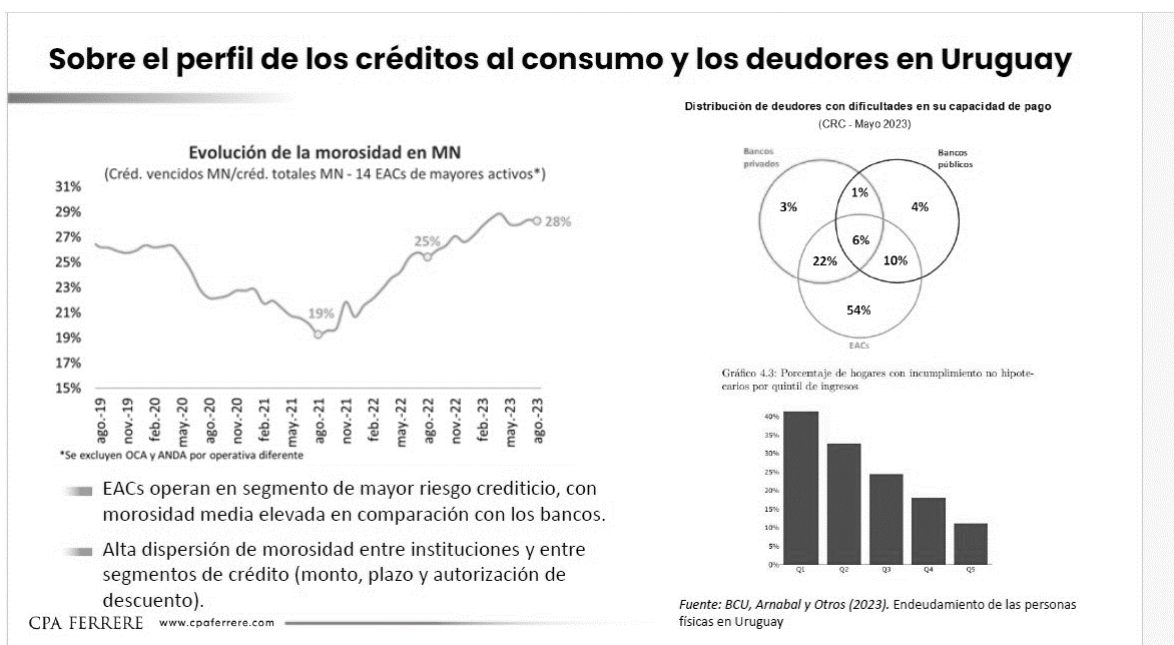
Sobre el perfil de los créditos al consumo y los deudores en Uruguay

Evolución de la morosidad en MN
(Créd. vencidos MN/créd. totales MN - 14 EACs de mayores activos*)

31%
29%
27%
25%
23%
21%
19%
17%
15%

28%
25%
19%

ago.-19 nov.-19 feb.-20 may.-20 ago.-20 nov.-20 feb.-21 may.-21 ago.-21 nov.-21 feb.-22 may.-22 ago.-22 nov.-22 feb.-23 may.-23 ago.-23

*Se excluyen OCA y ANDA por operativa diferente

EACs operan en segmento de mayor riesgo crediticio, con morosidad media elevada en comparación con los bancos.

Alta dispersión de morosidad entre instituciones y entre segmentos de crédito (monto, plazo y autorización de descuento).

Distribución de deudores con dificultades en su capacidad de pago
(CRC - Mayo 2023)

Bancos privados
Bancos públicos
3%
1%
4%
6%
22%
10%
54%
EACs

Gráfico 4.3: Porcentaje de hogares con incumplimiento no hipotecarios por quintil de ingresos

40%
35%
30%
25%
20%
15%
10%
5%
0%
Q1 Q2 Q3 Q4 Q5

Fuente: BCU, Arnabal y Otros (2023). Endeudamiento de las personas físicas en Uruguay

CPA FERRERE www.cpaferrere.com